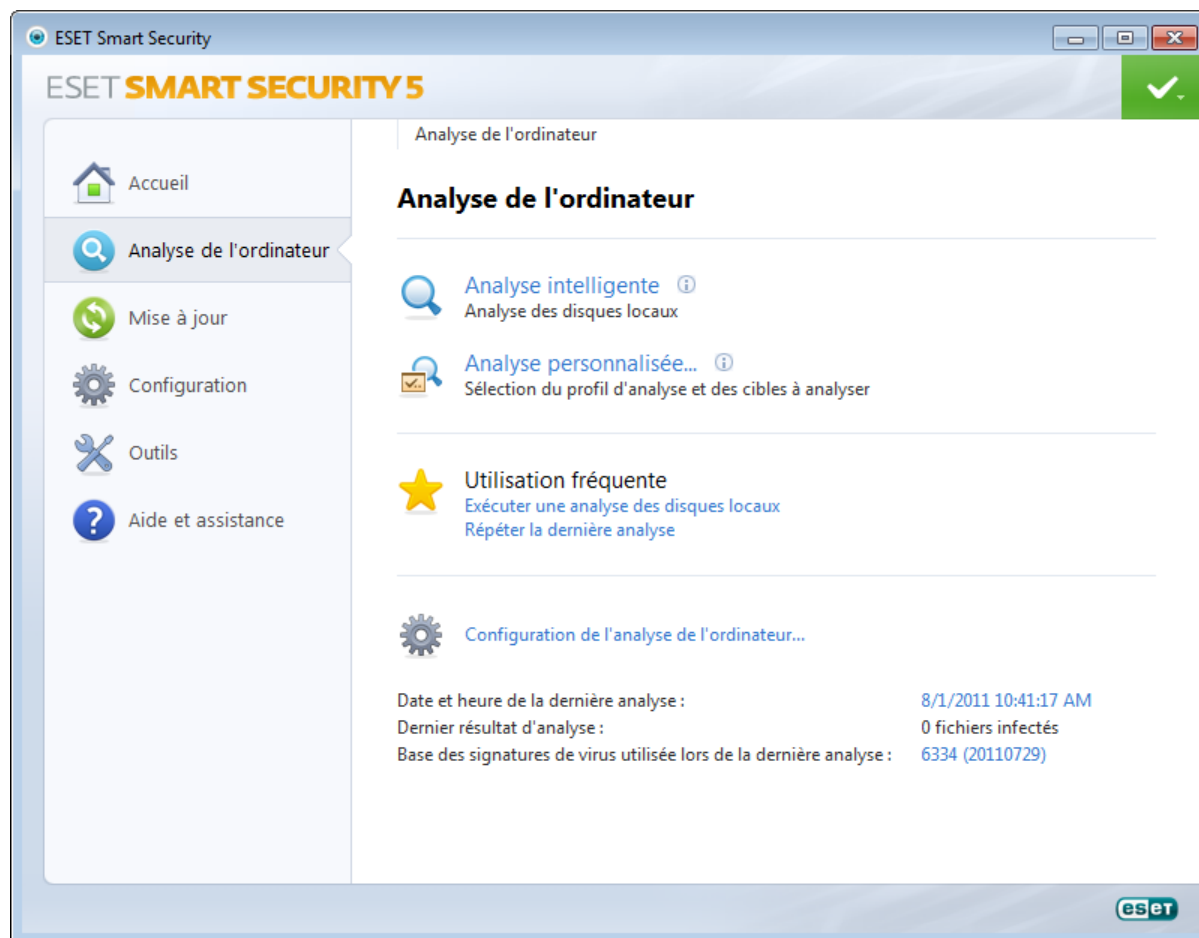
ESET Smart Security

ESET SMART SECURITY 5

Accueil

Analyse de l'ordinateur

Mise à jour

Configuration

Outils

Aide et assistance

Analyse de l'ordinateur

Analyse de l'ordinateur

Analyse intelligente
Analyse des disques locaux

Analyse personnalisée...
Sélection du profil d'analyse et des cibles à analyser

Utilisation fréquente
Exécuter une analyse des disques locaux
Répéter la dernière analyse

Configuration de l'analyse de l'ordinateur...

| | |
|---|---|
| Date et heure de la dernière analyse : | 8/1/2011 10:41:17 AM |
| Dernier résultat d'analyse : | 0 fichiers infectés |
| Base des signatures de virus utilisée lors de la dernière analyse : | 6334 (20110729) |

eset